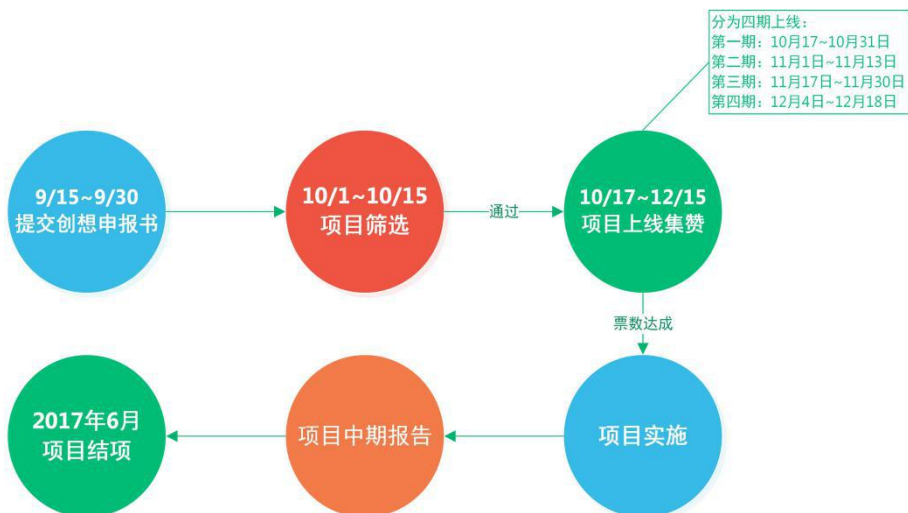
分为四期上线：
第一期：10月17~10月31日
第二期：11月1日~11月13日
第三期：11月17日~11月30日
第四期：12月4日~12月18日

9/15~9/30
提交创想申报书

10/1~10/15
项目筛选

通过

10/17~12/15
项目上线集赞

票数达成

项目实施

项目中期报告

2017年6月
项目结项